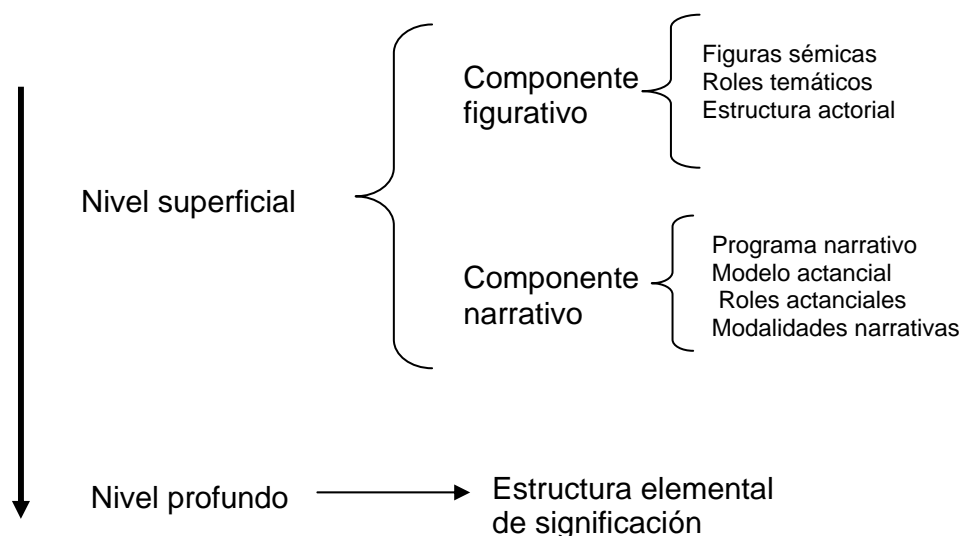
Nivel superficial

Componente figurativo

Figuras sémicas
Roles temáticos
Estructura actorial

Componente narrativo

Programa narrativo
Modelo actancial
Roles actanciales
Modalidades narrativas

Nivel profundo

Estructura elemental de significación